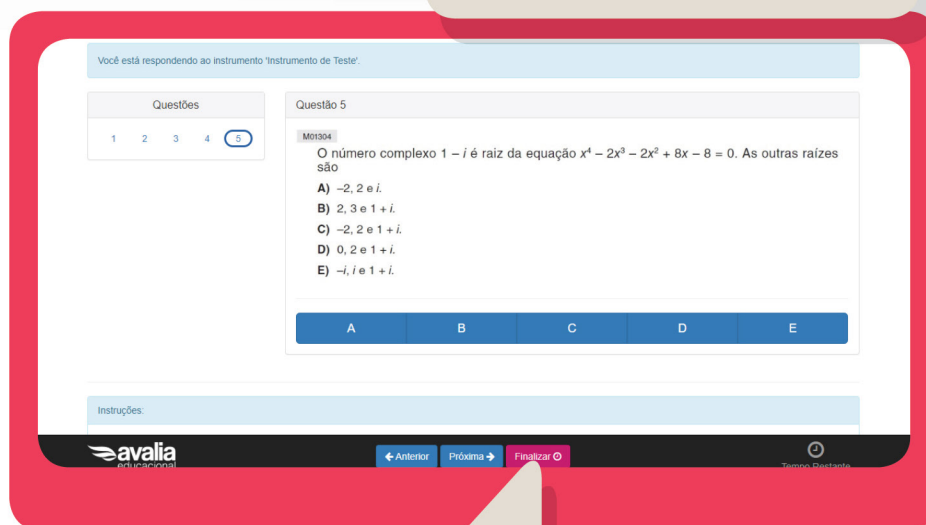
Você está respondendo ao instrumento 'Instrumento de Teste'.

Questões

1 2 3 4 5

Questão 5

M01304

O número complexo $1 - i$ é raiz da equação $x^4 - 2x^3 - 2x^2 + 8x - 8 = 0$. As outras raízes são

A) $-2$, 2 e $i$.
B) 2, 3 e $1 + i$.
C) $-2$, 2 e $1 + i$.
D) 0, 2 e $1 + i$.
E) $-i$, $i$ e $1 + i$.

A B C D E

Instruções:

avalia educacional

Anterior Próxima Finalizar

Tempo Restante